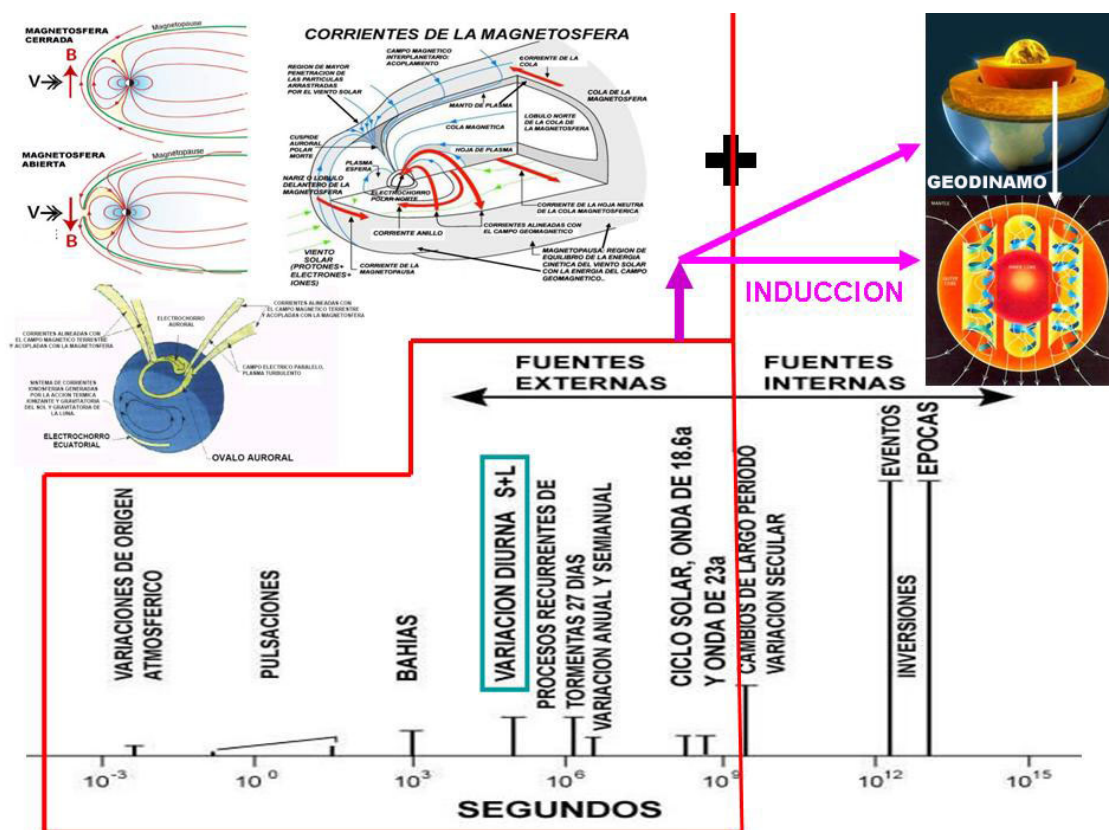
MAGNETOSFERA CERRADA

Magnetopause

V

B

MAGNETOSFERA ABIERTA

Magnetopause

V

B

CORRIENTES DE LA MAGNETOSFERA

REGION DE MAYOR PENETRACION DE LAS PARTICULAS ARRASTRADAS POR EL VIENTO SOLAR

CAMPO MAGNETICO INTERPLANETARIO: ACOPLAMIENTO

CORRIENTE DE LA COLA

COLA DE LA MAGNETOSFERA

MANTO DE PLASMA

COLA MAGNETICA

LOBULO NORTE DE LA COLA DE LA MAGNETOSFERA

CUSPIDE AURORAL POLAR NORTE

PLASMA ESFERA

HOJA DE PLASMA

NARIZ O LOBULO DELANTERO DE LA MAGNETOSFERA

ELECTROCHORRO POLAR NORTE

CORRIENTE DE LA HOJA NEUTRA DE LA COLA MAGNETOSFERICA

CORRIENTES ALINEADAS CON EL CAMPO GEOMAGNETICO

CORRIENTE ANILLO

VIENTO SOLAR (PROTONES+ ELECTRONES+ IONES)

CORRIENTE DE LA MAGNETOPAUSA

MAGNETOPAUSA: REGION DE EQUILIBRIO DE LA ENERGIA CINETICA DEL VIENTO SOLAR CON LA ENERGIA DEL CAMPO GEOMAGNETICO.

CORRIENTES ALINEADAS CON EL CAMPO MAGNETICO TERRESTRE Y ACOPLADAS CON LA MAGNETOSFERA

ELECTROCHORRO AURORAL

CORRIENTES ALINEADAS CON EL CAMPO MAGNETICO TERRESTRE Y ACOPLADAS CON LA MAGNETOSFERA

CAMPO ELECTRICO PARALELO, PLASMA TURBULENTO

SISTEMA DE CORRIENTES IONOSFERICA GENERADAS POR LA ACCION TERMICA IONIZANTE Y GRAVITATORIA DEL SOL Y GRAVITATORIA DE LA LUNA.

ELECTROCHORRO ECUATORIAL

OVALO AURORAL

GEODINAMO

INDUCCION

FUENTES EXTERNAS

FUENTES INTERNAS

VARIACIONES DE ORIGEN ATMOSFERICO

PULSACIONES

BAHIAS

VARIACION DIURNA S+L

PROCESOS RECURRENTES DE TORMENTAS 27 DIAS

VARIACION ANUAL Y SEMIANUAL

CICLO SOLAR, ONDA DE 18.6a Y ONDA DE 23a

CAMBIOS DE LARGO PERIODO VARIACION SECULAR

EVENTOS

INVERSIONES

EPOCAS

$10^{-3}$ $10^{0}$ $10^{3}$ $10^{6}$ $10^{9}$ $10^{12}$ $10^{15}$

SEGUNDOS